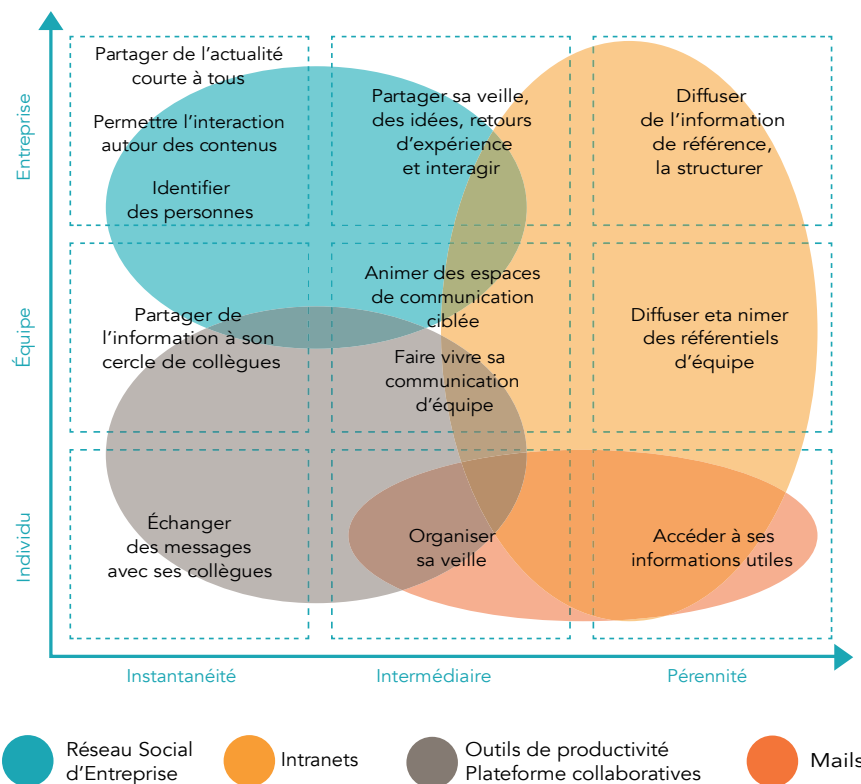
Entreprise

Équipe

Individu

Partager de l'actualité courte à tous

Permettre l'interaction autour des contenus

Identifier des personnes

Partager sa veille, des idées, retours d'expérience et interagir

Diffuser de l'information de référence, la structurer

Partager de l'information à son cercle de collègues

Animer des espaces de communication ciblée

Faire vivre sa communication d'équipe

Diffuser eta nimer des référentiels d'équipe

Échanger des messages avec ses collègues

Organiser sa veille

Accéder à ses informations utiles

Instantanéité

Intermédiaire

Pérennité

Réseau Social d'Entreprise

Intranets

Outils de productivité Plateforme collaboratives

Mails